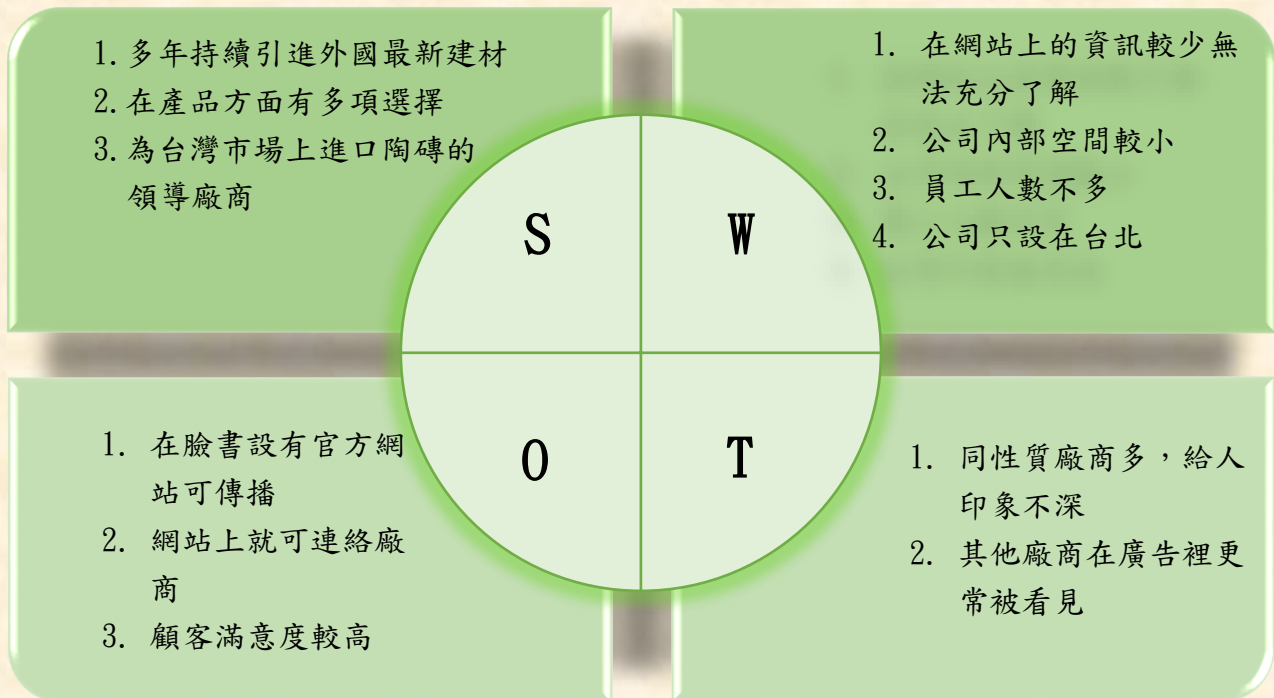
1. 多年持續引進外國最新建材
2. 在產品方面有多項選擇
3. 為台灣市場上進口陶磚的領導廠商

S

W

1. 在網站上的資訊較少無法充分了解
2. 公司內部空間較小
3. 員工人數不多
4. 公司只設在台北

1. 在臉書設有官方網站可傳播
2. 網站上就可連絡廠商
3. 顧客滿意度較高

O

T

1. 同性質廠商多，給人印象不深
2. 其他廠商在廣告裡更常被看見